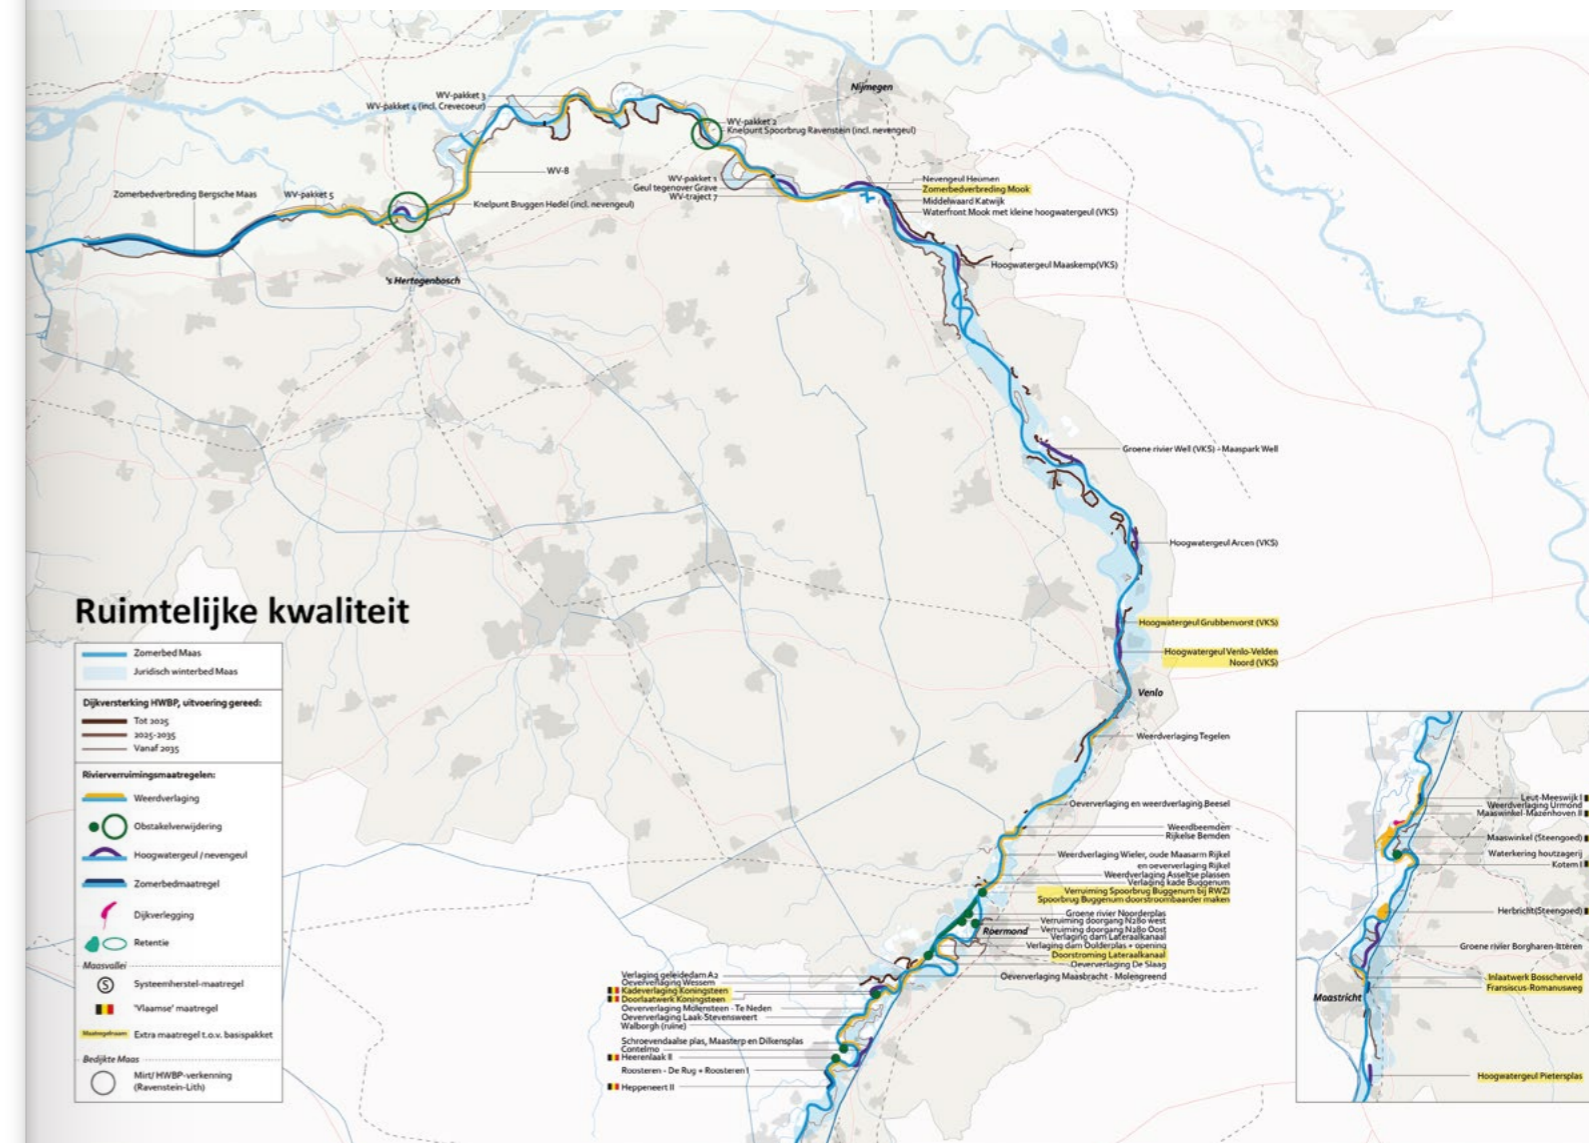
Nijmegen

WV-pakket 3
WV-pakket 4 (incl. Crevecoeur)
WV-pakket 2
Knelpunt Spoorbrug Ravenstein (incl. nevengeul)
WV-8
WV-pakket 1
Geul tegenover Grave
WV-traject 7
Zomerbedverbreding Bergsche Maas
WV-pakket 5
Knelpunt Bruggen Hedel (incl. nevengeul)
Nevengeul Heumen
Zomerbedverbreding Mook
Middelwaard Katwijk
Waterfront Mook met kleine hoogwatergeul (VKS)
's Hertogenbosch
Hoogwatergeul Maaskemp(VKS)
Groene rivier Well (VKS) - Maaspark Well
Hoogwatergeul Arcen (VKS)

Ruimtelijke kwaliteit

Zomerbed Maas
Juridisch winterbed Maas
Dijkversterking HWBP, uitvoering gereed:
Tot 2025
2025-2035
Vanaf 2035
Rivierverruimingsmaatregelen:
Weerdverlaging
Obstakelverwijdering
Hoogwatergeul / nevengeul
Zomerbedmaatregel
Dijkverlegging
Retentie
Maasvallei
Systeemherstel-maatregel
'Vlaamse' maatregel
Extra maatregel t.o.v. basispakket
Bedijkte Maas
Mirt/ HWBP-verkenning (Ravenstein-Lith)

Hoogwatergeul Grubbenvorst (VKS)
Hoogwatergeul Venlo-Velden Noord (VKS)
Venlo
Weerdverlaging Tegelen
Oeververlaging en weerdverlaging Beesel
Weerdbeemden
Rijkelse Bemden
Weerdverlaging Wieler, oude Maasarm Rijkel
en oeververlaging Rijkel
Weerdverlaging Asseltse plassen
Verlaging kade Buggenum
Verruiming Spoorbrug Buggenum bij RWZI
Spoorbrug Buggenum doorstroombaarder maken
Groene rivier Noorderplas
Verruiming doorgang N280 west
Verruiming doorgang N280 Oost
Verlaging dam Lateraalkanaal
Roermond
Verlaging dam Oolderplas + opening
Doorstroming Lateraalkanaal
Oeververlaging De Slaag
Oeververlaging Maasbracht - Molengreend
Verlaging geleidedam A2
Oeververlaging Wessem
Kadeverlaging Koningsteen
Doorlaatwerk Koningsteen
Oeververlaging Molensteen - Te Neden
Oeververlaging Laak Stevensweert
Walborgh (ruïne)
Schroevendaalse plas, Maasterp en Dilkensplas
Contelmo
Heerenlaak II
Roosteren - De Rug + Roosteren I
Heppeneert II

Leut-Meeswijk I
Weerdverlaging Urmond
Maaswinkel-Mazenhoven II
Maaswinkel (Steengoed)
Waterkering houtzagerij
Kotem I
Herbricht(Steengoed)
Groene rivier Borgharen-Itteren
Maastricht
Inlaatwerk Bosscherveld
Fransiscus-Romanusweg
Hoogwatergeul Pietersplas